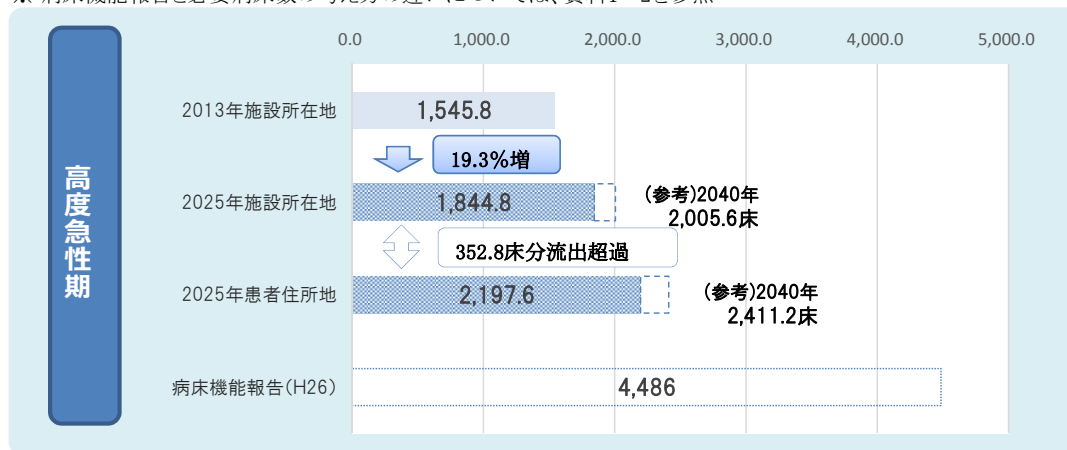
※ 病床機能報告と必要病床数の考え方の違いについては、資料1－2を参照

高度急性期

0.0
1,000.0
2,000.0
3,000.0
4,000.0
5,000.0

2013年施設所在地
1,545.8

19.3%増

2025年施設所在地
1,844.8
(参考)2040年 2,005.6床

352.8床分流出超過

2025年患者住所地
2,197.6
(参考)2040年 2,411.2床

病床機能報告(H26)
4,486